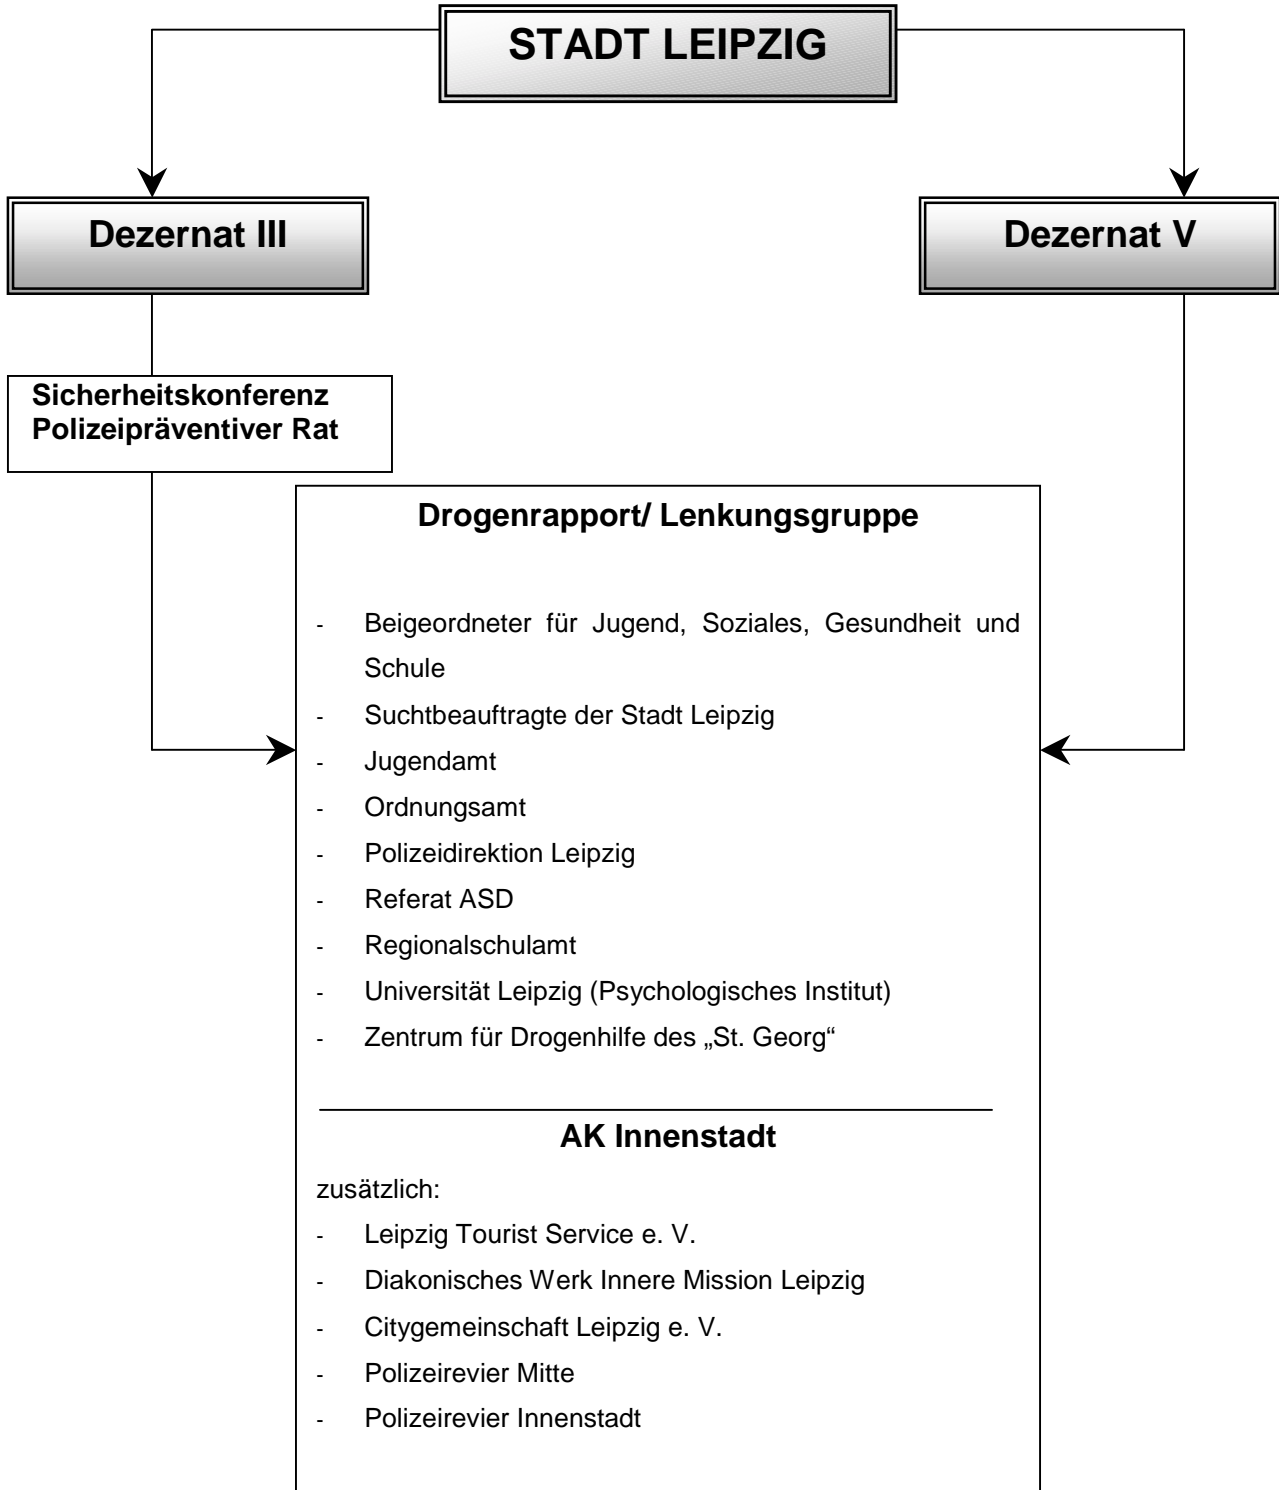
STADT LEIPZIG

Dezernat III

Dezernat V

Sicherheitskonferenz
Polizeipräventiver Rat

Drogenrapport/ Lenkungsgruppe

- Beigeordneter für Jugend, Soziales, Gesundheit und Schule
- Suchtbeauftragte der Stadt Leipzig
- Jugendamt
- Ordnungsamt
- Polizeidirektion Leipzig
- Referat ASD
- Regionalschulamt
- Universität Leipzig (Psychologisches Institut)
- Zentrum für Drogenhilfe des „St. Georg"

AK Innenstadt

zusätzlich:
- Leipzig Tourist Service e. V.
- Diakonisches Werk Innere Mission Leipzig
- Citygemeinschaft Leipzig e. V.
- Polizeirevier Mitte
- Polizeirevier Innenstadt